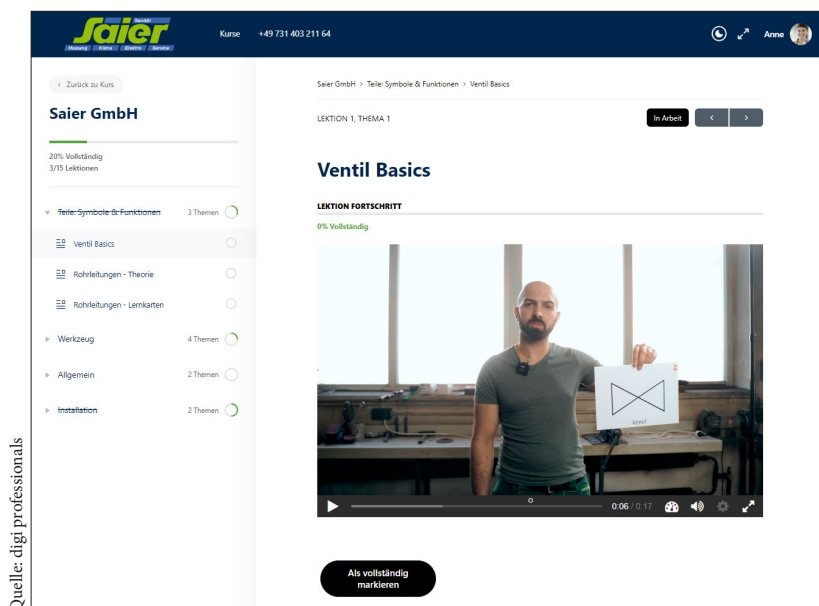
Quelle: digi professionals

Saier Heizung Klima Elektro Service

Kurse +49 731 403 211 64

Anne

‹ Zurück zu Kurs

Saier GmbH

20% Vollständig
3/15 Lektionen

~~Teile: Symbole & Funktionen~~ 3 Themen

Ventil Basics

Rohrleitungen - Theorie

Rohrleitungen - Lernkarten

Werkzeug 4 Themen

Allgemein 2 Themen

~~Installation~~ 2 Themen

Saier GmbH > Teile: Symbole & Funktionen > Ventil Basics

LEKTION 1, THEMA 1

In Arbeit ‹ ›

Ventil Basics

LEKTION FORTSCHRITT

0% Vollständig

Ventil

0:06 / 0:17

Als vollständig markieren